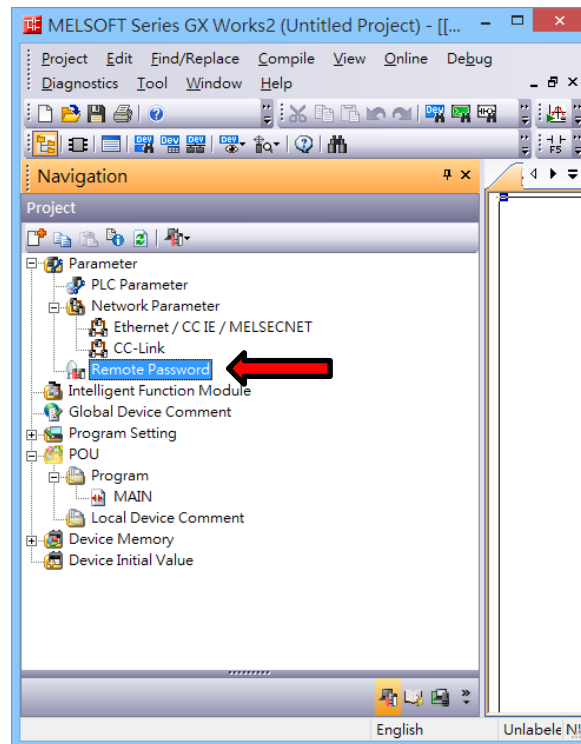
MELSOFT Series GX Works2 (Untitled Project) - [[...

Project Edit Find/Replace Compile View Online Debug
Diagnostics Tool Window Help

Navigation

Project

Parameter
PLC Parameter
Network Parameter
Ethernet / CC IE / MELSECNET
CC-Link
Remote Password
Intelligent Function Module
Global Device Comment
Program Setting
POU
Program
MAIN
Local Device Comment
Device Memory
Device Initial Value

English
Unlabele